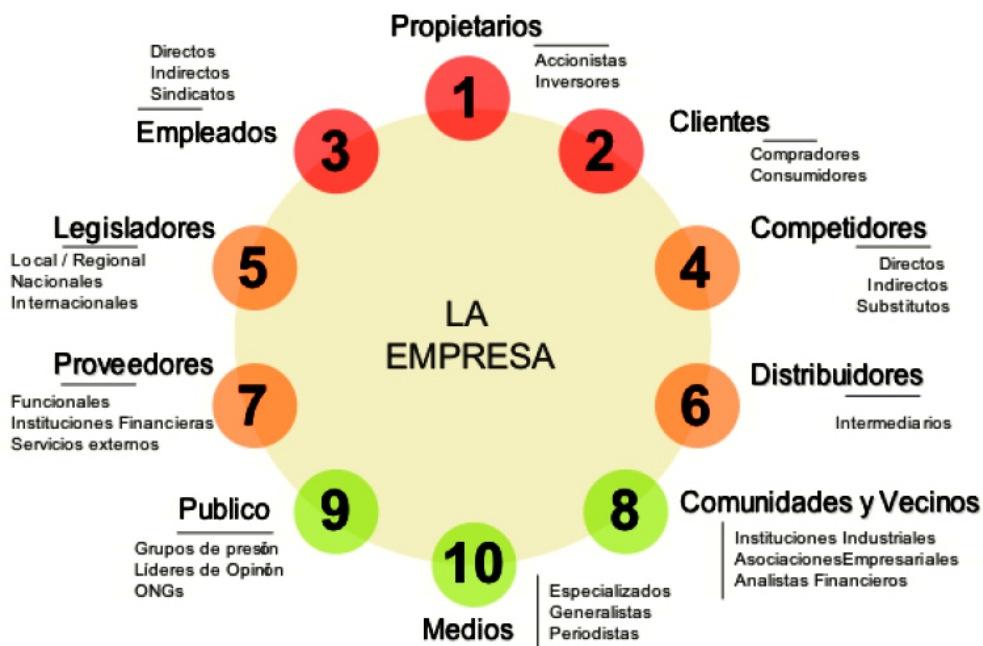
Propietarios
Accionistas
Inversores
1

Directos
Indirectos
Sindicatos
Empleados
3

Clientes
Compradores
Consumidores
2

Legisladores
Local / Regional
Nacionales
Internacionales
5

Competidores
Directos
Indirectos
Substitutos
4

LA EMPRESA

Proveedores
Funcionales
Instituciones Financieras
Servicios externos
7

Distribuidores
Intermediarios
6

Publico
Grupos de presón
Líderes de Opinón
ONGs
9

Comunidades y Vecinos
Instituciones Industriales
AsociacionesEmpresariales
Analistas Financieros
8

10
Medios
Especializados
Generalistas
Periodistas